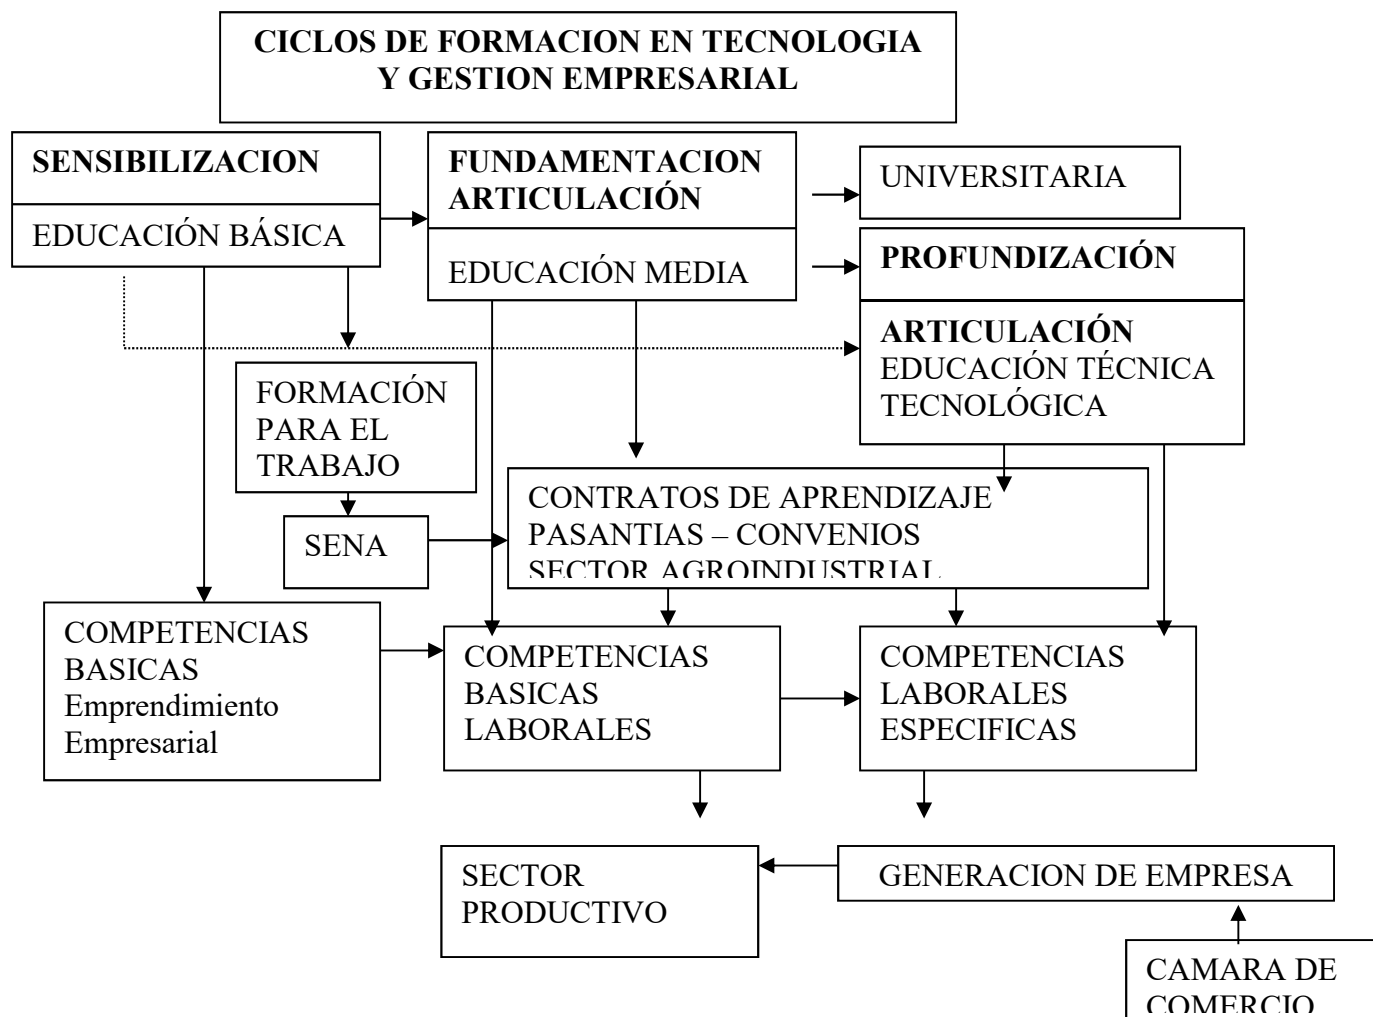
CICLOS DE FORMACION EN TECNOLOGIA Y GESTION EMPRESARIAL

SENSIBILIZACION
EDUCACIÓN BÁSICA

FUNDAMENTACION ARTICULACIÓN
EDUCACIÓN MEDIA

UNIVERSITARIA

PROFUNDIZACIÓN

ARTICULACIÓN
EDUCACIÓN TÉCNICA TECNOLÓGICA

FORMACIÓN PARA EL TRABAJO

SENA

CONTRATOS DE APRENDIZAJE
PASANTIAS – CONVENIOS
SECTOR AGROINDUSTRIAL

COMPETENCIAS BASICAS
Emprendimiento Empresarial

COMPETENCIAS BASICAS LABORALES

COMPETENCIAS LABORALES ESPECIFICAS

SECTOR PRODUCTIVO

GENERACION DE EMPRESA

CAMARA DE COMERCIO